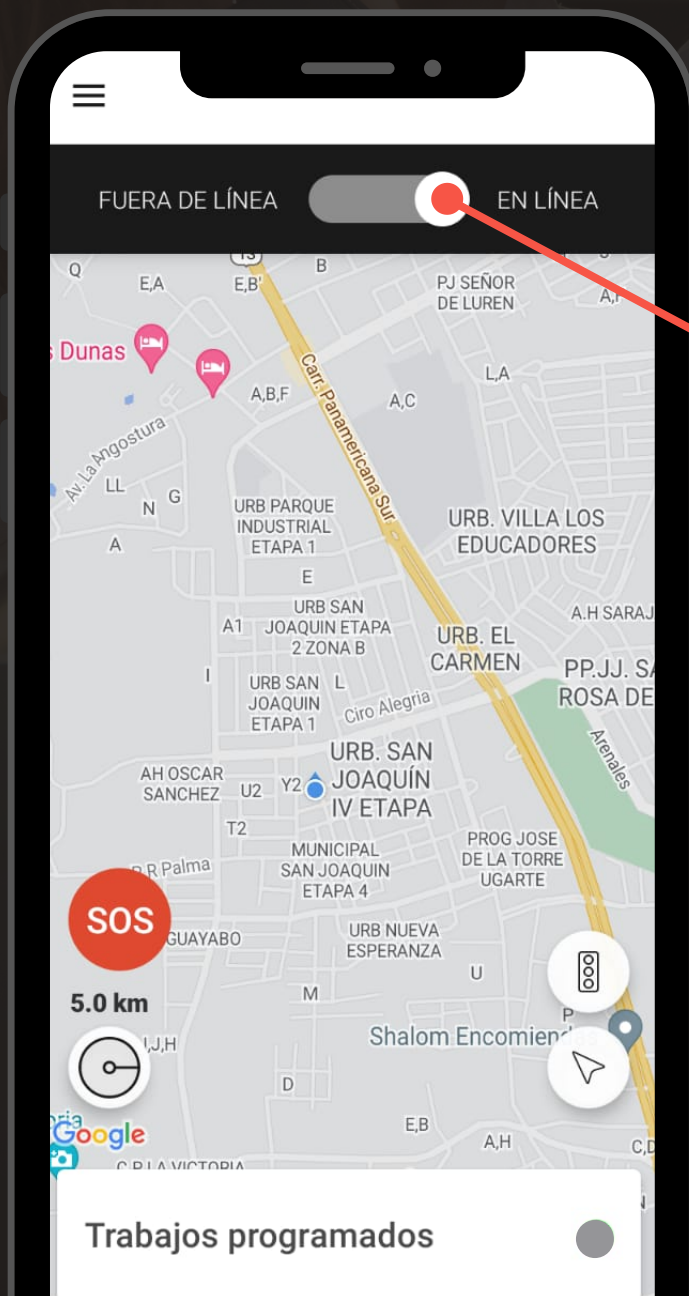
FUERA DE LÍNEA

EN LÍNEA

Q E,A E,B' 1S B PJ SEÑOR DE LUREN

s Dunas

A,B,F Carr. Panamericana Sur L,A A,C

Av. La Angostura

LL N G

A

URB PARQUE INDUSTRIAL ETAPA 1

URB. VILLA LOS EDUCADORES

E

A1 URB SAN JOAQUIN ETAPA 2 ZONA B

A.H SARAJ

URB. EL CARMEN

PP.JJ. S ROSA DE

I URB SAN JOAQUIN ETAPA 1 L Ciro Alegria

Arenales

AH OSCAR SANCHEZ U2 Y2 URB. SAN JOAQUÍN IV ETAPA

T2

PROG JOSE DE LA TORRE UGARTE

R.R Palma MUNICIPAL SAN JOAQUIN ETAPA 4

SOS

GUAYABO URB NUEVA ESPERANZA

U

5.0 km M

I,J,H Shalom Encomiendas

D

Google E,B A,H C,D

C.P.LA VICTORIA

Trabajos programados